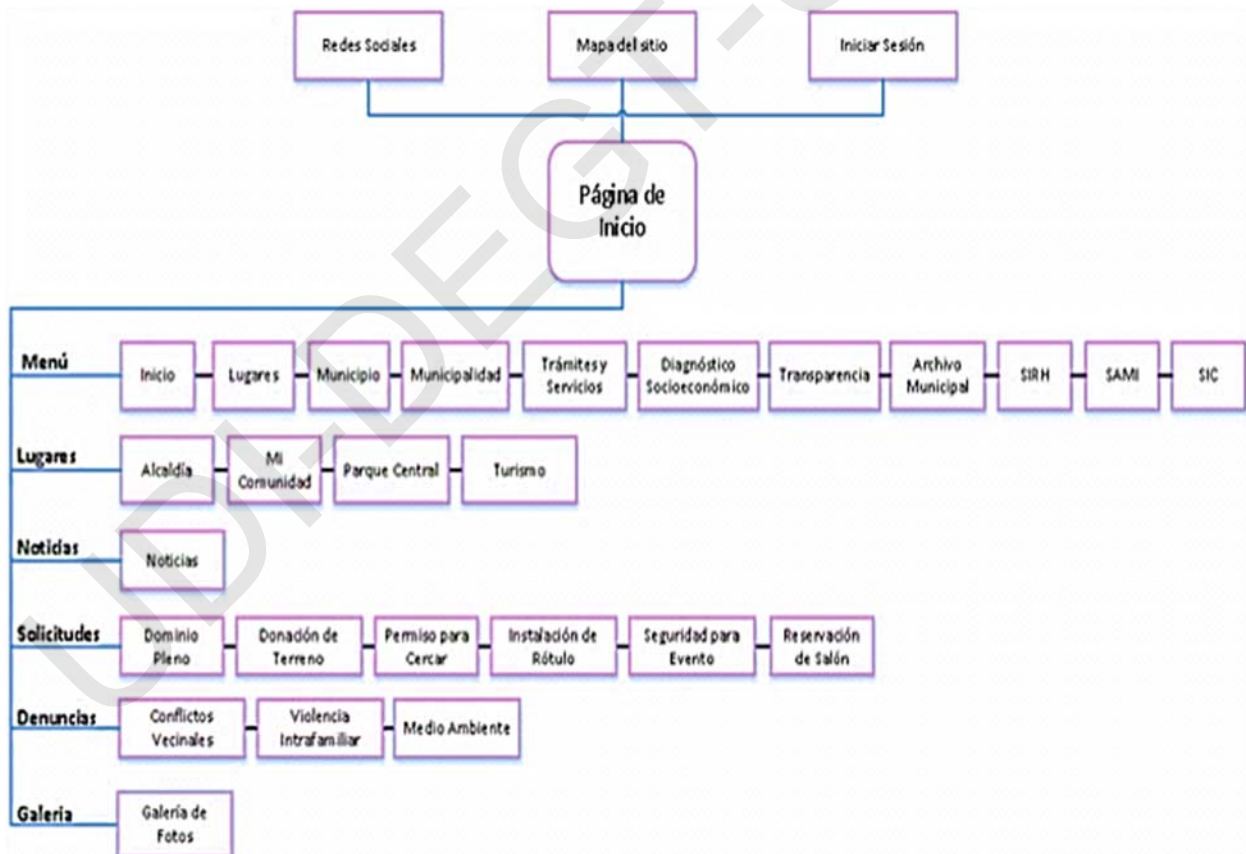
Redes Sociales

Mapa del sitio

Iniciar Sesión

Página de Inicio

Menú

Inicio

Lugares

Municipio

Municipalidad

Trámites y Servicios

Diagnóstico Socioeconómico

Transparencia

Archivo Municipal

SIRH

SAMI

SIC

Lugares

Alcaldía

Mi Comunidad

Parque Central

Turismo

Noticias

Noticias

Solicitudes

Dominio Pleno

Donación de Terreno

Permiso para Cercar

Instalación de Rótulo

Seguridad para Evento

Reservación de Salón

Denuncias

Conflictos Vecinales

Violencia Intrafamiliar

Medio Ambiente

Galeria

Galería de Fotos

UNDEGT-C